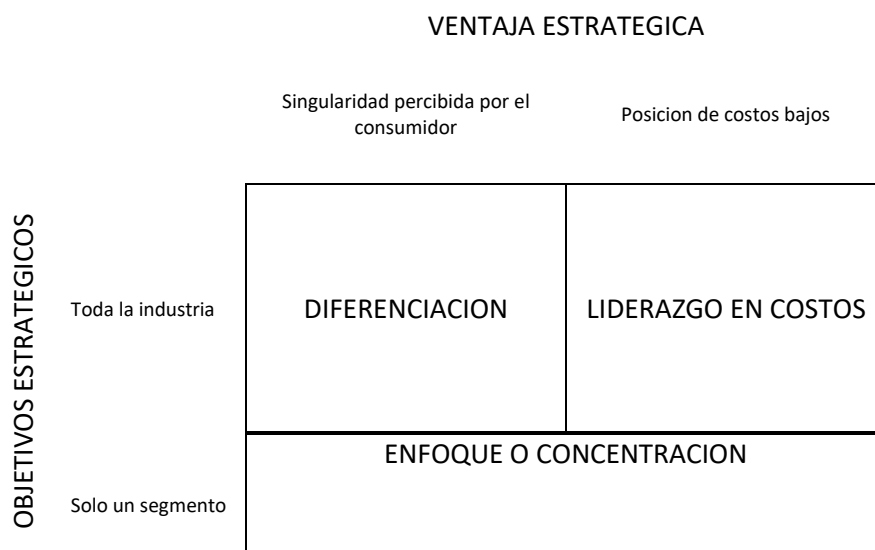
VENTAJA ESTRATEGICA

Singularidad percibida por el consumidor

Posicion de costos bajos

OBJETIVOS ESTRATEGICOS

Toda la industria

DIFERENCIACION

LIDERAZGO EN COSTOS

ENFOQUE O CONCENTRACION

Solo un segmento